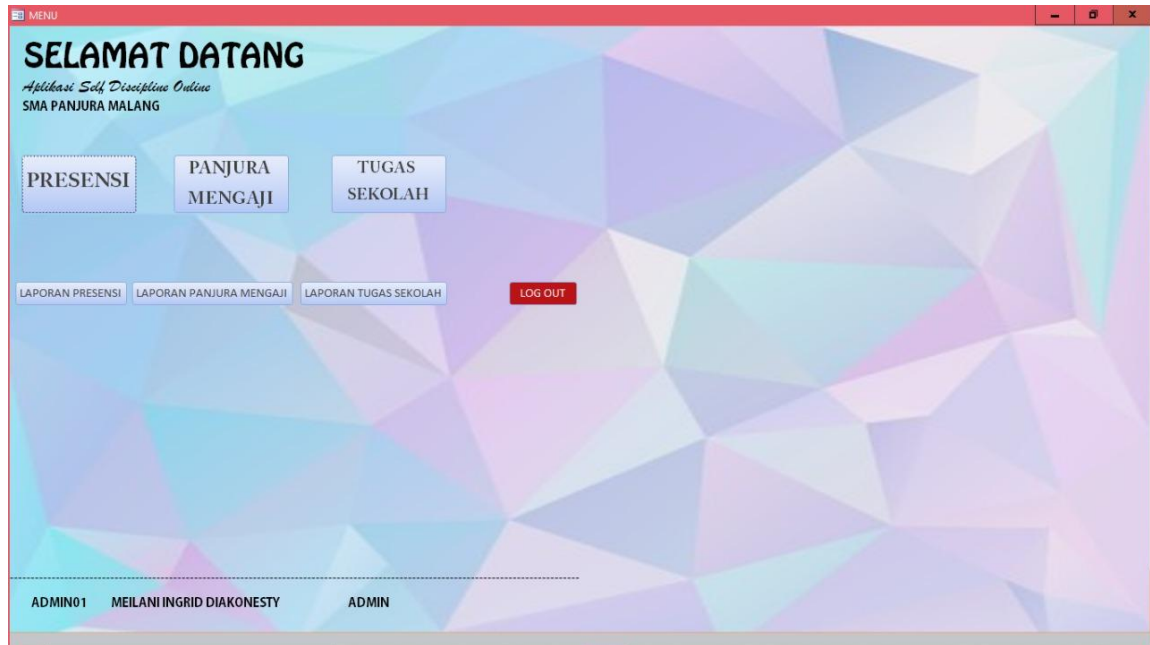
MENU

SELAMAT DATANG
Aplikasi Self Discipline Online
SMA PANJURA MALANG

PRESENSI

PANJURA MENGAJI

TUGAS SEKOLAH

LAPORAN PRESENSI

LAPORAN PANJURA MENGAJI

LAPORAN TUGAS SEKOLAH

LOG OUT

ADMIN01 MEILANI INGRID DIAKONESTY ADMIN